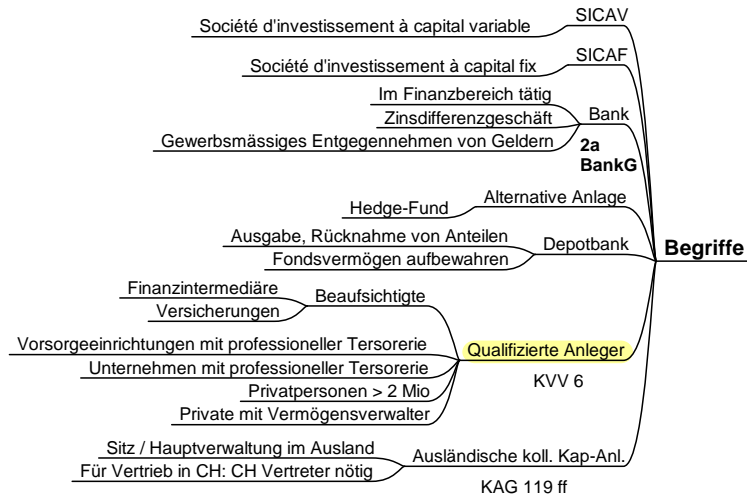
Société d'investissement à capital variable

SICAV

Société d'investissement à capital fix

SICAF

Im Finanzbereich tätig

Zinsdifferenzgeschäft

Gewerbsmässiges Entgegennehmen von Geldern

Bank

2a BankG

Hedge-Fund

Alternative Anlage

Ausgabe, Rücknahme von Anteilen

Fondsvermögen aufbewahren

Depotbank

Begriffe

Finanzintermediäre

Versicherungen

Beaufsichtigte

Vorsorgeeinrichtungen mit professioneller Tersorerie

Unternehmen mit professioneller Tersorerie

Privatpersonen > 2 Mio

Private mit Vermögensverwalter

Qualifizierte Anleger

KVV 6

Sitz / Hauptverwaltung im Ausland

Für Vertrieb in CH: CH Vertreter nötig

Ausländische koll. Kap-Anl.

KAG 119 ff